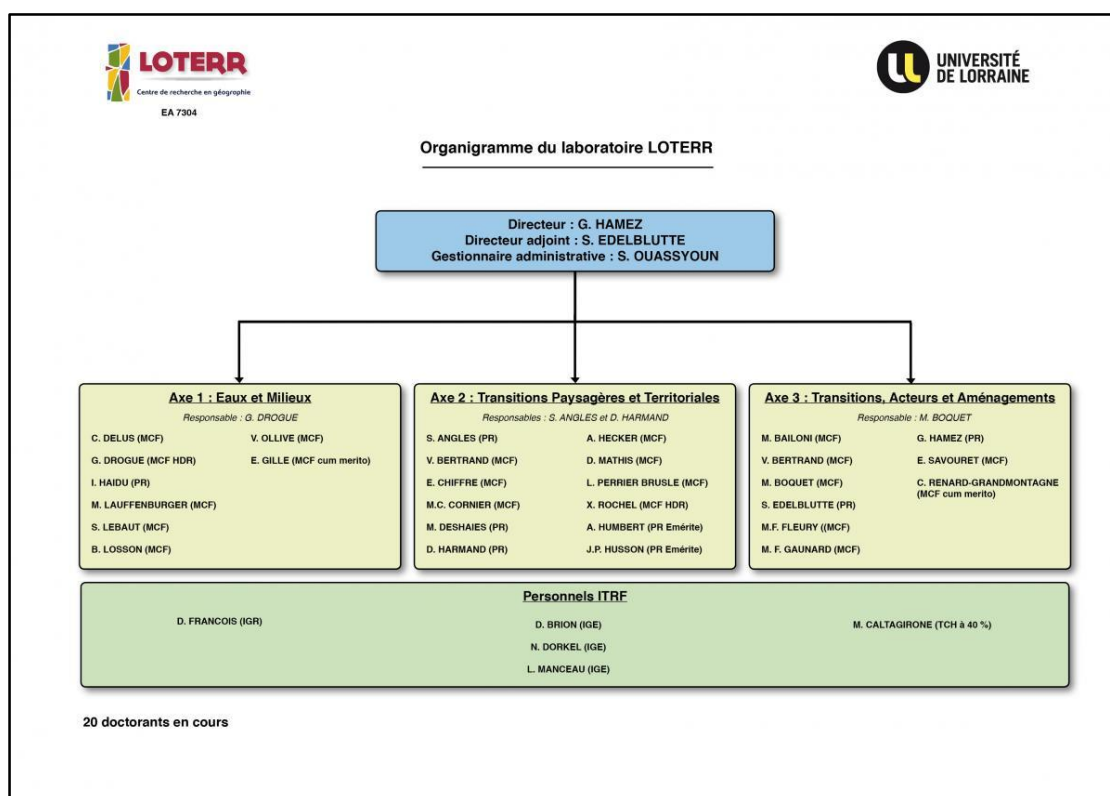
LOTERR
Centre de recherche en géographie
EA 7304

UNIVERSITÉ DE LORRAINE

Organigramme du laboratoire LOTERR

Directeur : G. HAMEZ
Directeur adjoint : S. EDELBLUTTE
Gestionnaire administrative : S. OUASSYOUN

Axe 1 : Eaux et Milieux
Responsable : G. DROGUE
C. DELUS (MCF)
G. DROGUE (MCF HDR)
I. HAIDU (PR)
M. LAUFFENBURGER (MCF)
S. LEBAUT (MCF)
B. LOSSON (MCF)
V. OLLIVE (MCF)
E. GILLE (MCF cum merito)

Axe 2 : Transitions Paysagères et Territoriales
Responsables : S. ANGLES et D. HARMAND
S. ANGLES (PR)
V. BERTRAND (MCF)
E. CHIFFRE (MCF)
M.C. CORNIER (MCF)
M. DESHAIES (PR)
D. HARMAND (PR)
A. HECKER (MCF)
D. MATHIS (MCF)
L. PERRIER BRUSLE (MCF)
X. ROCHEL (MCF HDR)
A. HUMBERT (PR Emérite)
J.P. HUSSON (PR Emérite)

Axe 3 : Transitions, Acteurs et Aménagements
Responsable : M. BOQUET
M. BAILONI (MCF)
V. BERTRAND (MCF)
M. BOQUET (MCF)
S. EDELBLUTTE (PR)
M.F. FLEURY ((MCF)
M. F. GAUNARD (MCF)
G. HAMEZ (PR)
E. SAVOURET (MCF)
C. RENARD-GRANDMONTAGNE (MCF cum merito)

Personnels ITRF
D. FRANCOIS (IGR)
D. BRION (IGE)
N. DORKEL (IGE)
L. MANCEAU (IGE)
M. CALTAGIRONE (TCH à 40 %)

20 doctorants en cours